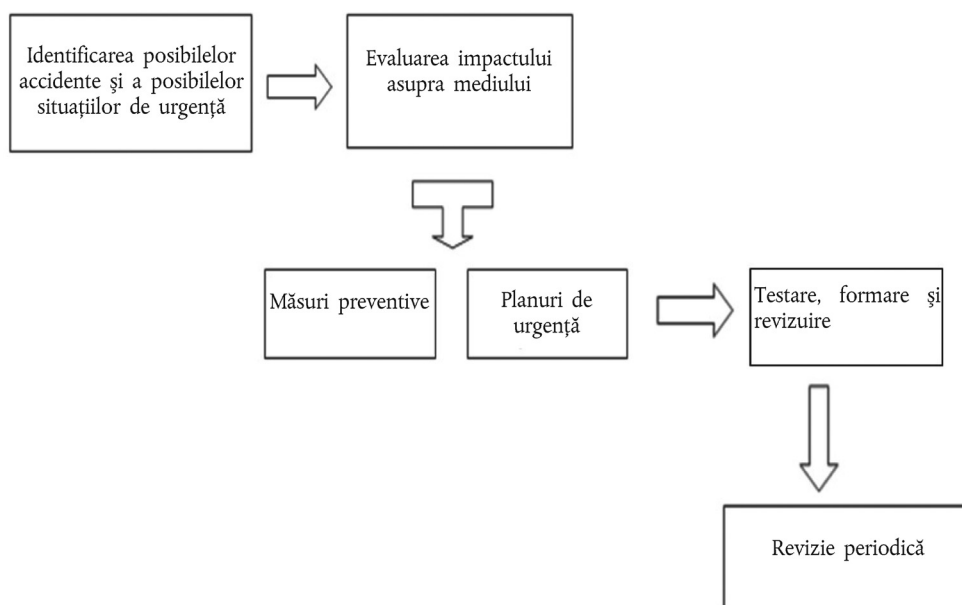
Identificarea posibilelor accidente şi a posibilelor situaţiilor de urgenţă

Evaluarea impactului asupra mediului

Măsuri preventive

Planuri de urgenţă

Testare, formare şi revizuire

Revizie periodică